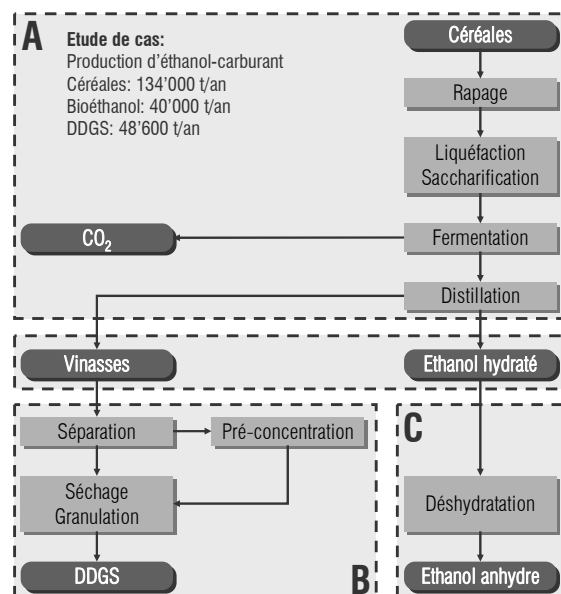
A

Etude de cas:
Production d'éthanol-carburant
Céréales: 134'000 t/an
Bioéthanol: 40'000 t/an
DDGS: 48'600 t/an

Céréales

Rapage

Liquéfaction
Saccharification

$CO_2$

Fermentation

Distillation

Vinasses

Ethanol hydraté

Séparation

Pré-concentration

Séchage
Granulation

DDGS

B

C

Déshydratation

Ethanol anhydre